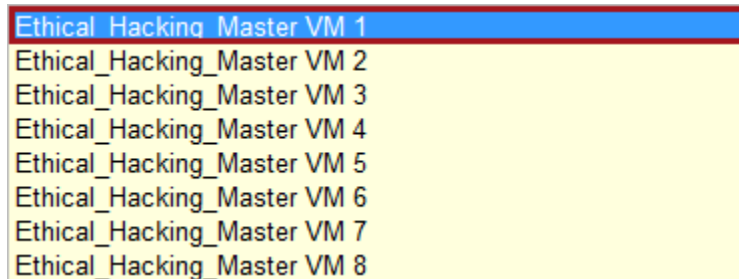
Ethical_Hacking_Master VM 1
Ethical_Hacking_Master VM 2
Ethical_Hacking_Master VM 3
Ethical_Hacking_Master VM 4
Ethical_Hacking_Master VM 5
Ethical_Hacking_Master VM 6
Ethical_Hacking_Master VM 7
Ethical_Hacking_Master VM 8